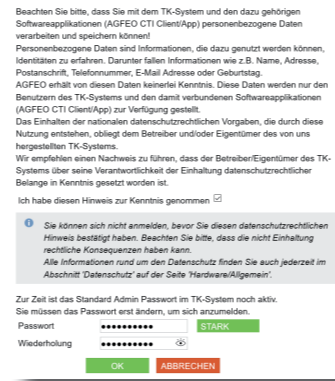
Beachten Sie bitte, dass Sie mit dem TK-System und den dazu gehörigen Softwareapplikationen (AGFEO CTI Client/App) personenbezogene Daten verarbeiten und speichern können!
Personenbezogene Daten sind Informationen, die dazu genutzt werden können, Identitäten zu erfahren. Darunter fallen Informationen wie z.B. Name, Adresse, Postanschrift, Telefonnummer, E-Mail Adresse oder Geburtstag.
AGFEO erhält von diesen Daten keinerlei Kenntnis. Diese Daten werden nur den Benutzern des TK-Systems und den damit verbundenen Softwareapplikationen (AGFEO CTI Client/App) zur Verfügung gestellt.
Das Einhalten der nationalen datenschutzrechtlichen Vorgaben, die durch diese Nutzung entstehen, obliegt dem Betreiber und/oder Eigentümer des von uns hergestellten TK-Systems.
Wir empfehlen einen Nachweis zu führen, dass der Betreiber/Eigentümer des TK-Systems über seine Verantwortlichkeit der Einhaltung datenschutzrechtlicher Belange in Kenntnis gesetzt worden ist.

Ich habe diesen Hinweis zur Kenntnis genommen ☑

Sie können sich nicht anmelden, bevor Sie diesen datenschutzrechtlichen Hinweis bestätigt haben. Beachten Sie bitte, dass die nicht Einhaltung rechtliche Konsequenzen haben kann.
Alle Informationen rund um den Datenschutz finden Sie auch jederzeit im Abschnitt 'Datenschutz' auf der Seite 'Hardware/Allgemein'.

Zur Zeit ist das Standard Admin Passwort im TK-System noch aktiv.
Sie müssen das Passwort erst ändern, um sich anzumelden.

Passwort ●●●●●●●●●●● STARK
Wiederholung ●●●●●●●●●●●

OK ABBRECHEN